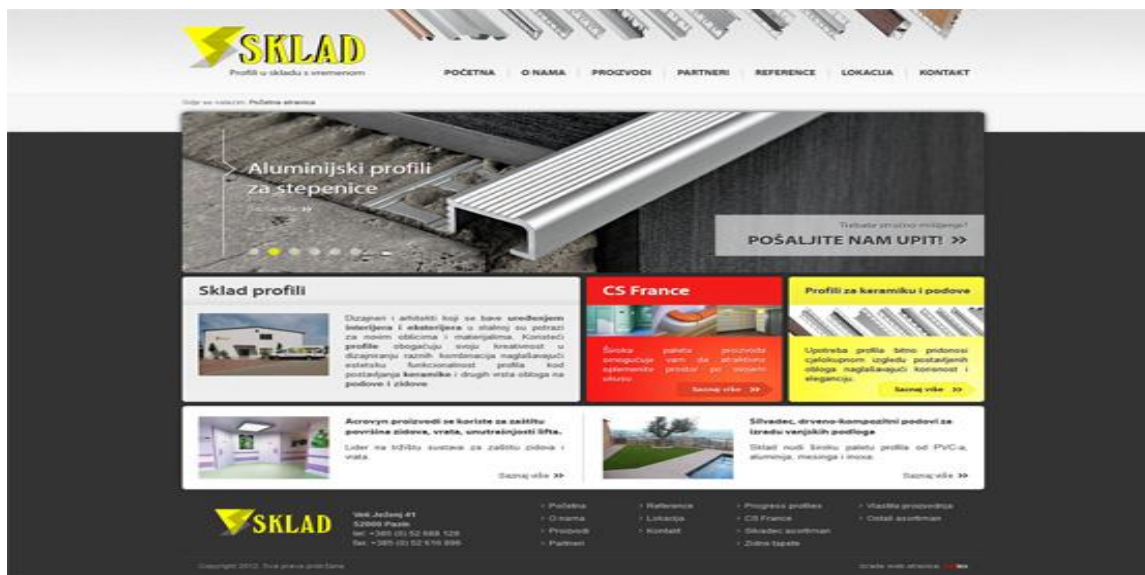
SKLAD
Profili u skladu s vremenom

POČETNA O NAMA PROIZVODI PARTNERI REFERENCE LOKACIJA KONTAKT

Ovdje ste trenutno: Početna stranica

Aluminijski profili za stepenice
Saznajte više »

Trebate stručno mišljenje?
POŠALJITE NAM UPIT! »

Sklad profili

Dizajneri i arhitekti koji se bave uređenjem interijera i eksterijera u stalnoj su potrazi za novim oblicima i materijalima. Koristeći profile obogaćuju svoju kreativnost u dizajniranju raznih kombinacija naglašavajući estetsku funkcionalnost profila kod postavljanja keramike i drugih vrsta obloga na podove i zidove

CS France

Široka paleta proizvoda omogućuje vam da atraktivno oplemenite prostor po svojem ukusu.
Saznaj više »

Profili za keramiku i podove

Upotreba profila bitno pridonosi cjelokupnom izgledu postavljenih obloga naglašavajući korisnost i eleganciju.
Saznaj više »

Acrovyn proizvodi se koriste za zaštitu površine zidova, vrata, unutrašnjosti lifta.
Lider na tržištu sustava za zaštitu zidova i vrata.
Saznaj više »

Silvadec, drveno-kompozitni podovi za izradu vanjskih podloga
Sklad nudi široku paletu profila od PVC-a, aluminija, mesinga i inoxa.
Saznaj više »

SKLAD
Veli Ježenj 41
52000 Pazin
tel: +385 (0) 52 688 128
fax: +385 (0) 52 616 896

Početna
O nama
Proizvodi
Partneri

Reference
Lokacija
Kontakt

Progress profiles
CS France
Silvadec assortiman
Zidne tapete

Vlastita proizvodnja
Ostali asortiman

Copyright 2012. Sva prava pridržana.
Izrada web stranica: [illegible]